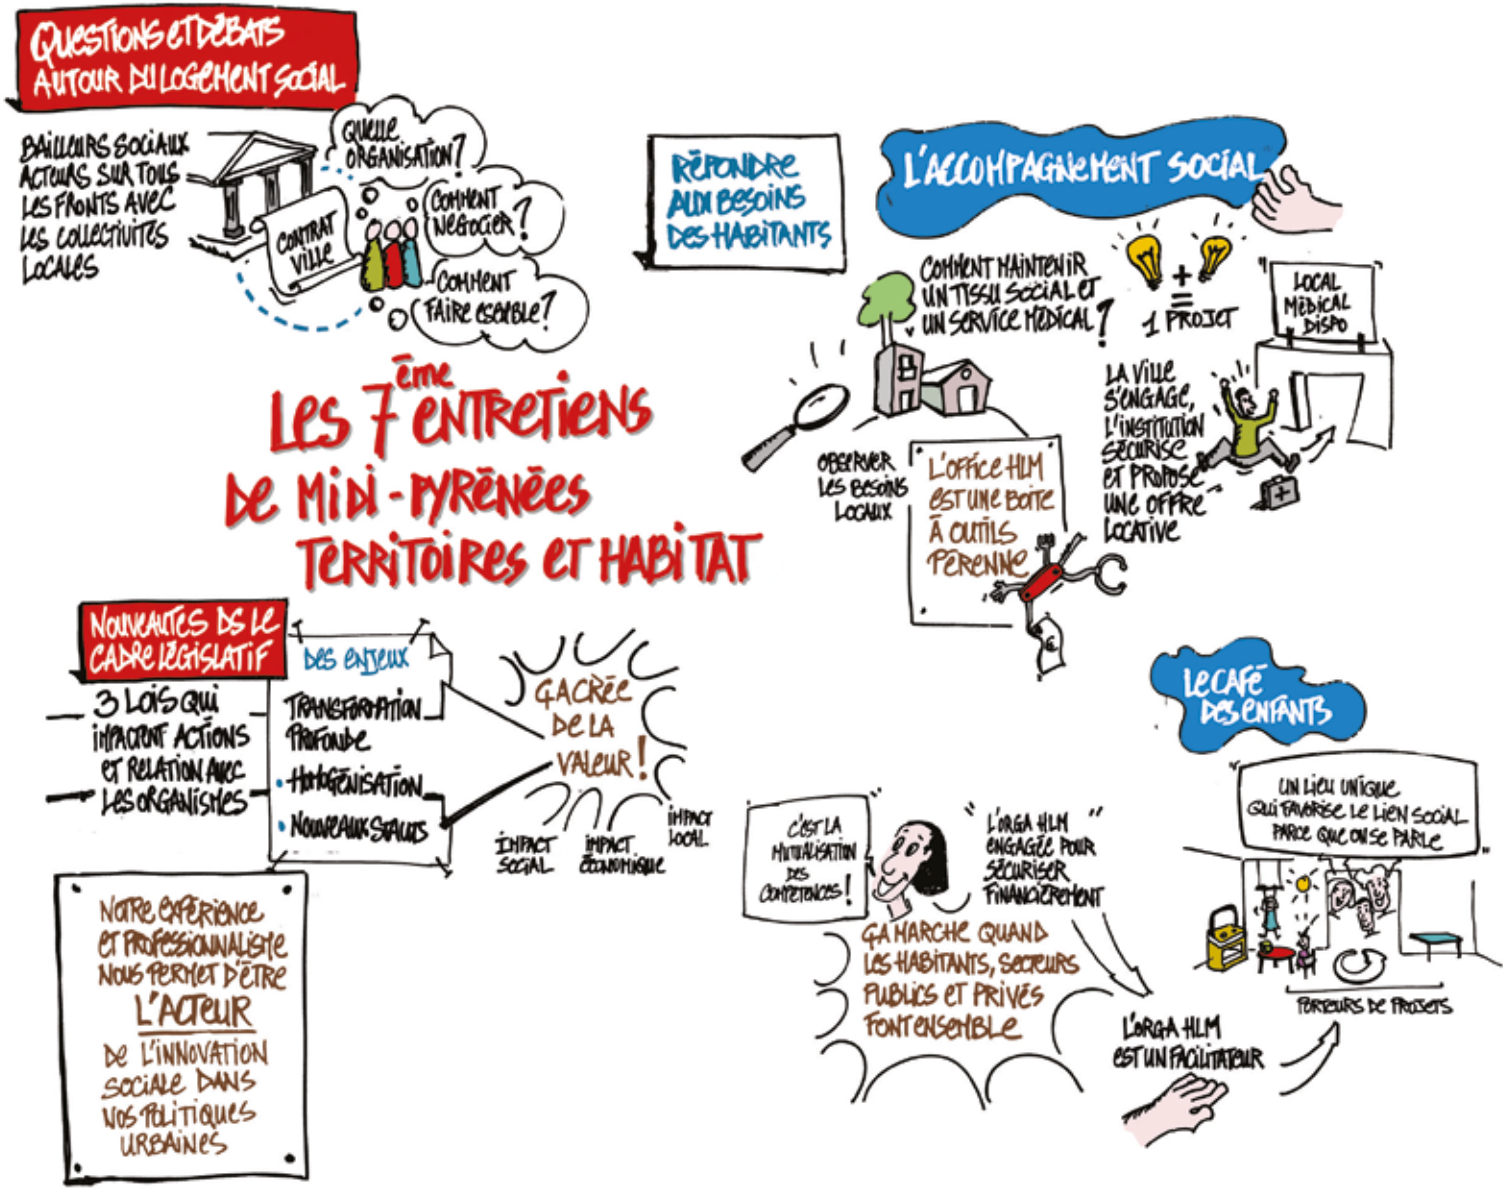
QUESTIONS ET DÉBATS AUTOUR DU LOGEMENT SOCIAL

BAILLEURS SOCIAUX ACTEURS SUR TOUS LES FRONTS AVEC LES COLLECTIVITÉS LOCALES

CONTRAT VILLE

QUELLE ORGANISATION?

COMMENT NÉGOCIER?

COMMENT FAIRE ENSEMBLE?

LES 7ème ENTRETIENS DE MIDI-PYRÉNÉES TERRITOIRES ET HABITAT

RÉPONDRE AUX BESOINS DES HABITANTS

L'ACCOMPAGNEMENT SOCIAL

COMMENT MAINTENIR UN TISSU SOCIAL ET UN SERVICE MÉDICAL?

+ = 1 PROJET

LOCAL MÉDICAL DISPO

OBSERVER LES BESOINS LOCAUX

L'OFFICE HLM EST UNE BOITE À OUTILS PÉRENNE

LA VILLE S'ENGAGE, L'INSTITUTION SÉCURISE ET PROPOSE UNE OFFRE LOCATIVE

NOUVEAUTÉS DS LE CADRE LÉGISLATIF

3 LOIS QUI IMPACTENT ACTIONS ET RELATION AVEC LES ORGANISMES

DES ENJEUX

TRANSFORMATION PROFONDE

· HOMOGÉNISATION

· NOUVEAUX STATUTS

ÇA CRÉE DE LA VALEUR!

IMPACT SOCIAL

IMPACT ÉCONOMIQUE

IMPACT LOCAL

NOTRE EXPÉRIENCE ET PROFESSIONNALISME NOUS PERMET D'ÊTRE L'ACTEUR DE L'INNOVATION SOCIALE DANS NOS POLITIQUES URBAINES

LE CAFÉ DES ENFANTS

UN LIEU UNIQUE QUI FAVORISE LE LIEN SOCIAL PARCE QU'ON SE PARLE

C'EST LA MUTUALISATION DES COMPÉTENCES!

"L'ORGA HLM ENGAGÉE POUR SÉCURISER FINANCIÈREMENT"

ÇA MARCHE QUAND LES HABITANTS, SECTEURS PUBLICS ET PRIVÉS FONT ENSEMBLE

L'ORGA HLM EST UN FACILITATEUR

PORTEURS DE PROJETS